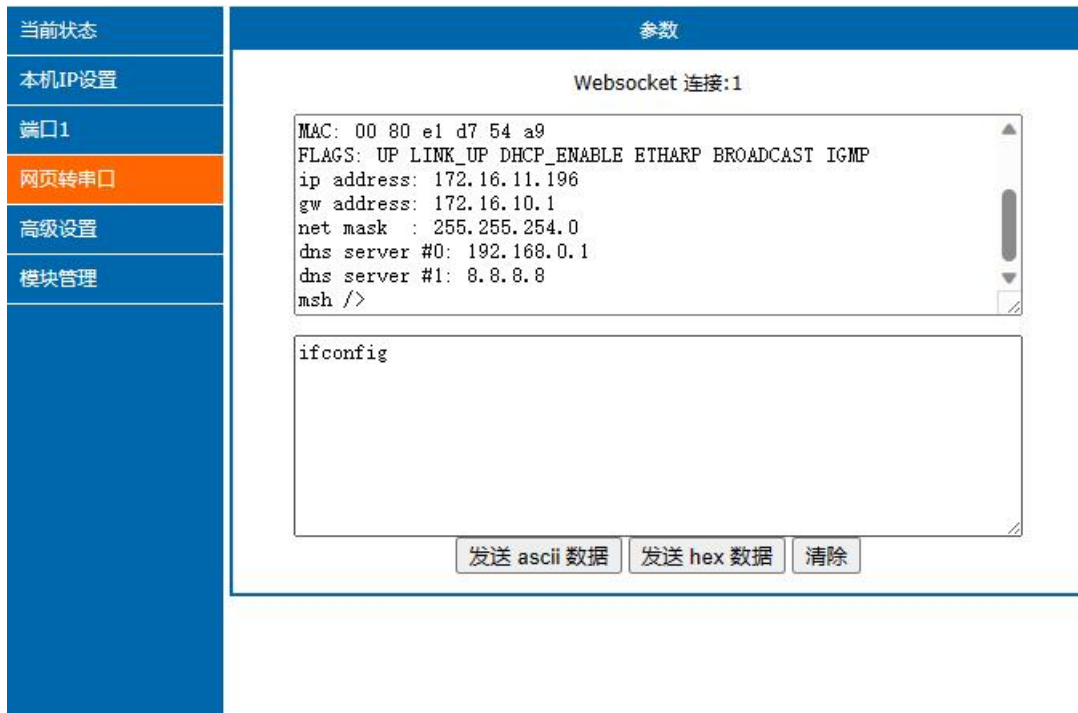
当前状态
本机IP设置
端口1
网页转串口
高级设置
模块管理

参数

Websocket 连接:1

MAC: 00 80 e1 d7 54 a9
FLAGS: UP LINK_UP DHCP_ENABLE ETHARP BROADCAST IGMP
ip address: 172.16.11.196
gw address: 172.16.10.1
net mask  : 255.255.254.0
dns server #0: 192.168.0.1
dns server #1: 8.8.8.8
msh />

ifconfig

发送 ascii 数据 | 发送 hex 数据 | 清除